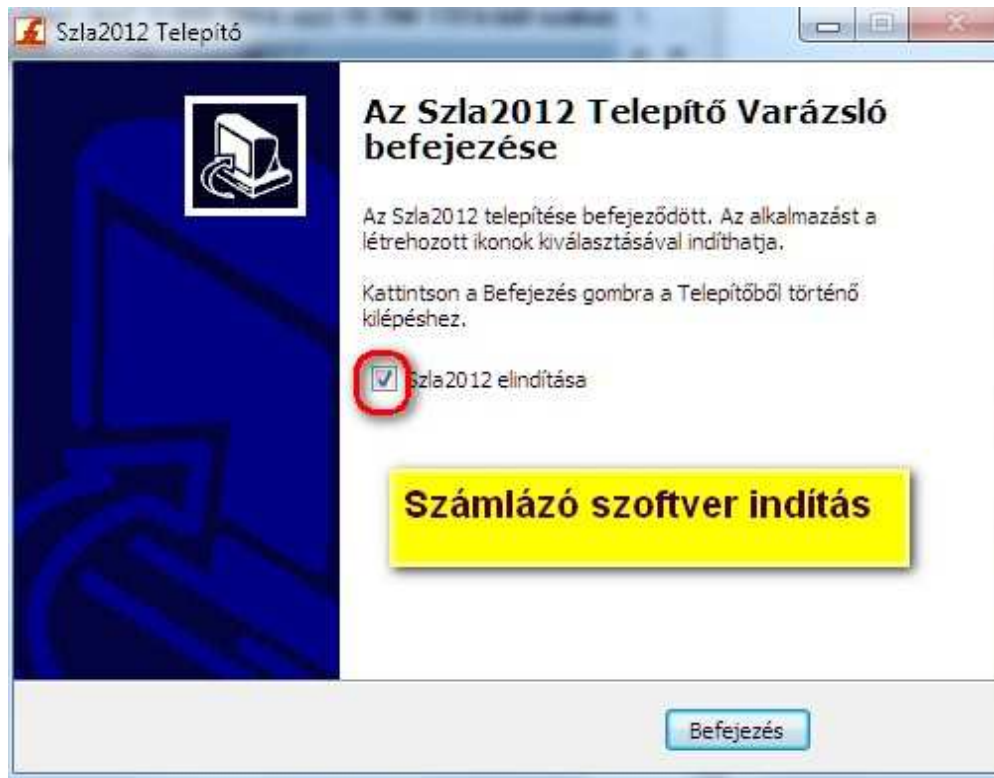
Szla2012 Telepítő

Az Szla2012 Telepítő Varázsló befejezése

Az Szla2012 telepítése befejeződött. Az alkalmazást a létrehozott ikonok kiválasztásával indíthatja.

Kattintson a Befejezés gombra a Telepítőből történő kilépéshez.

Szla2012 elindítása

Számlázó szoftver indítás

Befejezés